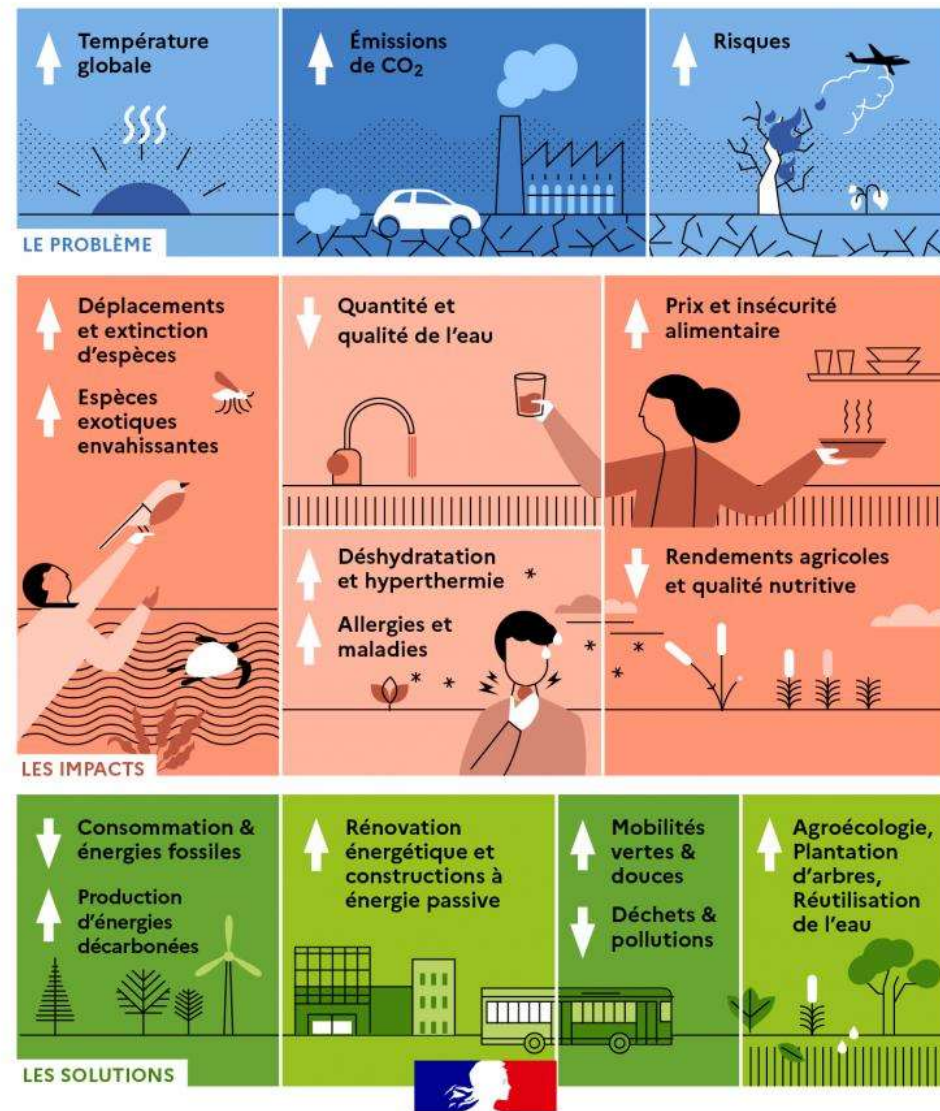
Température globale

Émissions de $CO_2$

Risques

LE PROBLÈME

Déplacements et extinction d'espèces

Espèces exotiques envahissantes

Quantité et qualité de l'eau

Prix et insécurité alimentaire

Déshydratation et hyperthermie

Allergies et maladies

Rendements agricoles et qualité nutritive

LES IMPACTS

Consommation & énergies fossiles

Production d'énergies décarbonées

Rénovation énergétique et constructions à énergie passive

Mobilités vertes & douces

Déchets & pollutions

Agroécologie, Plantation d'arbres, Réutilisation de l'eau

LES SOLUTIONS